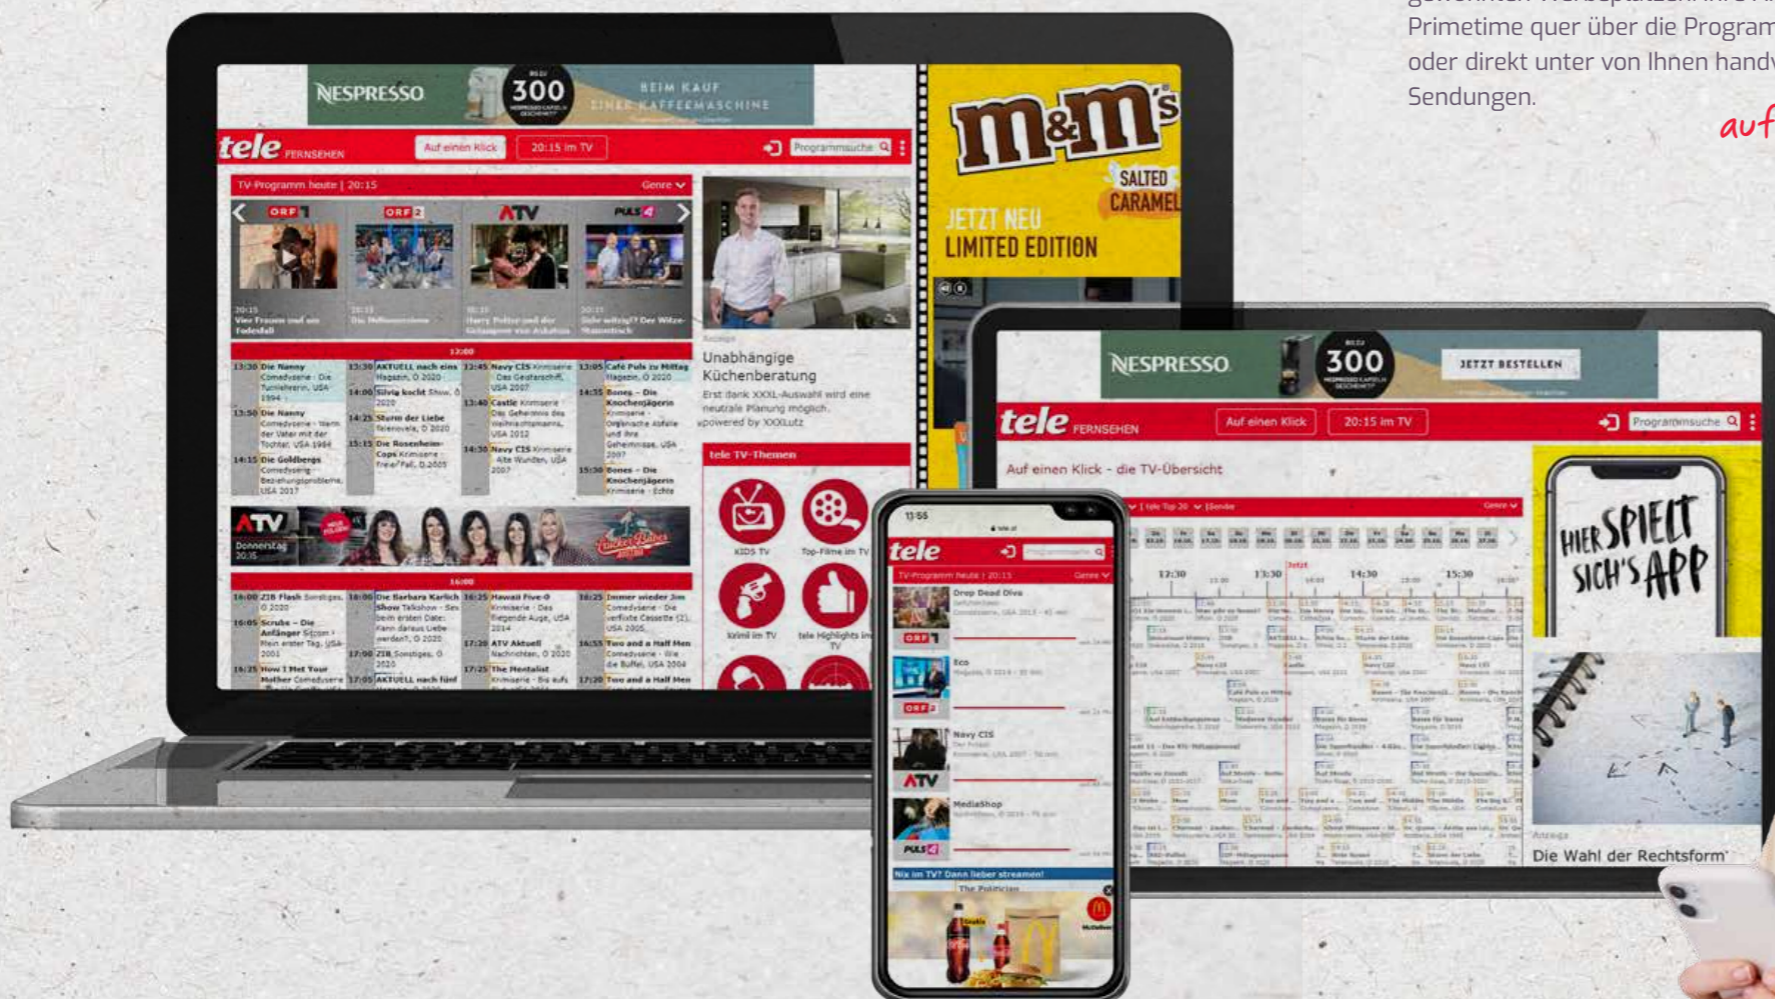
Primetime quer über die Program
oder direkt unter von Ihnen hand
Sendungen.

auf

NESPRESSO 300 BEIM KAUF EINER KAFFEEMASCHINE

tele FERNSEHEN Auf einen Klick 20:15 im TV Programmsuche

TV-Programm heute | 20:15 Genre

ORF1 ORF2 ATV PULS4

13:00

13:30 Die Nanny
13:30 AKTUELL nach eins
12:45 Navy CIS
13:05 Café Puls zu Mittag
13:50 Die Nanny
14:00 Silvia kocht
13:40 Castle
14:35 Bones - Die Knochenjägerin
14:25 Sturm der Liebe
14:15 Die Goldbergs
15:15 Die Rosenheim-Cops
14:30 Navy CIS
15:30 Bones - Die Knochenjägerin

ATV Donnerstag 20:15

16:00

16:00 ZIB Flash
16:00 Die Barbara Karlich Show
16:25 Hawaii Five-0
16:25 Immer wieder Jim
16:05 Scrubs - Die Anfänger
17:20 ATV Aktuell
16:55 Two and a Half Men
17:00 ZIB
17:25 The Mentalist
16:25 How I Met Your Mother
17:05 AKTUELL nach fünf
17:20 Two and a Half Men

Unabhängige Küchenberatung
Erst dank XXXL-Auswahl wird eine neutrale Planung möglich. powered by XXXLutz

tele TV-Themen
KIDS TV
Top-Filme im TV
Krimi im TV
tele Highlights im TV

m&m's SALTED CARAMEL
JETZT NEU LIMITED EDITION

NESPRESSO 300 JETZT BESTELLEN

tele FERNSEHEN Auf einen Klick 20:15 im TV Programmsuche

Auf einen Klick - die TV-Übersicht

13:30 14:30 15:30

HIER SPIELT SICH'S APP

Die Wahl der Rechtsform

13:55
tele
TV-Programm heute | 20:15 Genre
Drop Dead Diva
ORF1
Eco
ORF2
Navy CIS
ATV
MediaShop
PULS4
Nix im TV? Dann lieber streamen!
The Politician